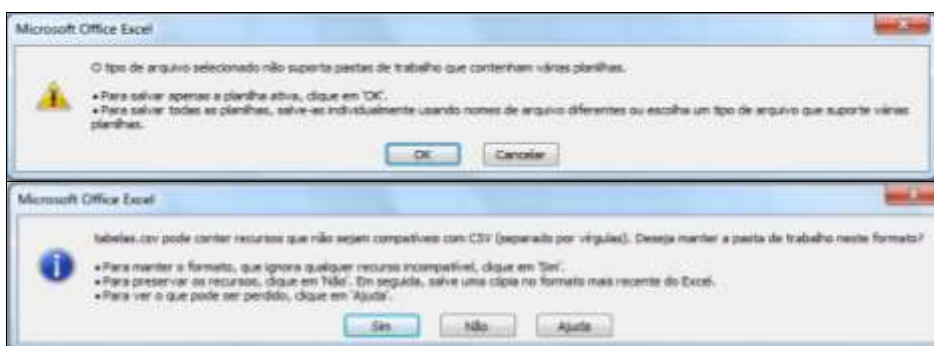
Microsoft Office Excel

O tipo de arquivo selecionado não suporta pastas de trabalho que contenham várias planilhas.

• Para salvar apenas a planilha ativa, clique em 'OK'.
• Para salvar todas as planilhas, salve-as individualmente usando nomes de arquivo diferentes ou escolha um tipo de arquivo que suporte várias planilhas.

OK Cancelar

Microsoft Office Excel

tabelas.csv pode conter recursos que não sejam compatíveis com CSV (separado por vírgulas). Deseja manter a pasta de trabalho neste formato?

• Para manter o formato, que ignora qualquer recurso incompatível, clique em 'Sim'.
• Para preservar os recursos, clique em 'Não'. Em seguida, salve uma cópia no formato mais recente do Excel.
• Para ver o que pode ser perdido, clique em 'Ajuda'.

Sim Não Ajuda